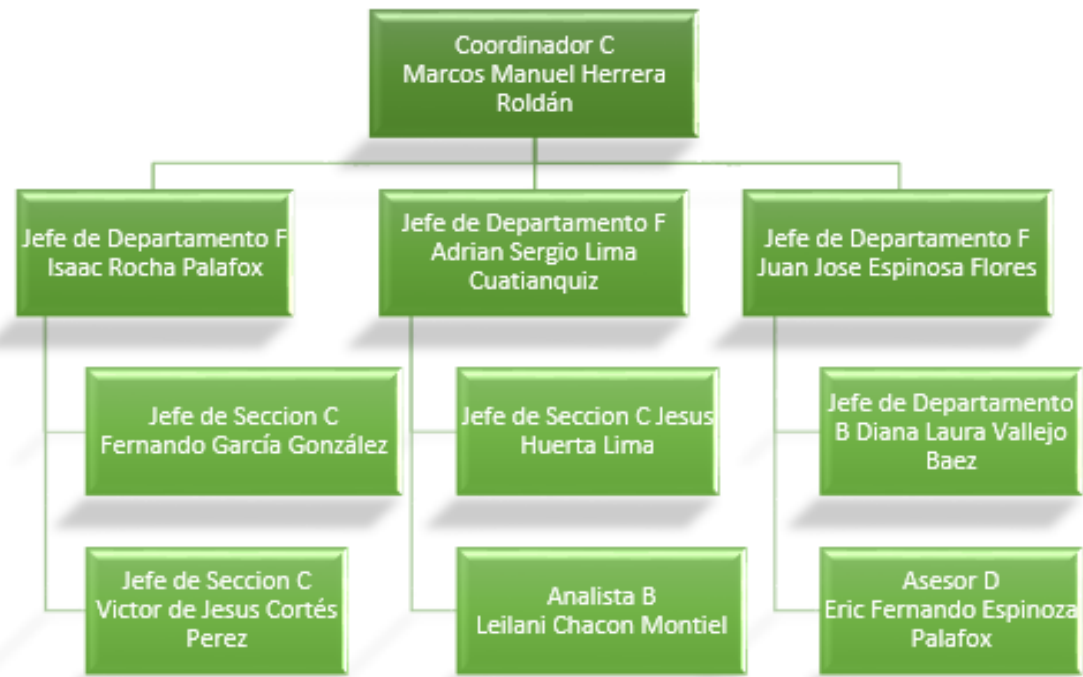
Coordinador C
Marcos Manuel Herrera Roldán

Jefe de Departamento F
Isaac Rocha Palafox

Jefe de Seccion C
Fernando García González

Jefe de Seccion C
Victor de Jesus Cortés Perez

Jefe de Departamento F
Adrian Sergio Lima Cuatianquiz

Jefe de Seccion C Jesus Huerta Lima

Analista B
Leilani Chacon Montiel

Jefe de Departamento F
Juan Jose Espinosa Flores

Jefe de Departamento B Diana Laura Vallejo Baez

Asesor D
Eric Fernando Espinoza Palafox